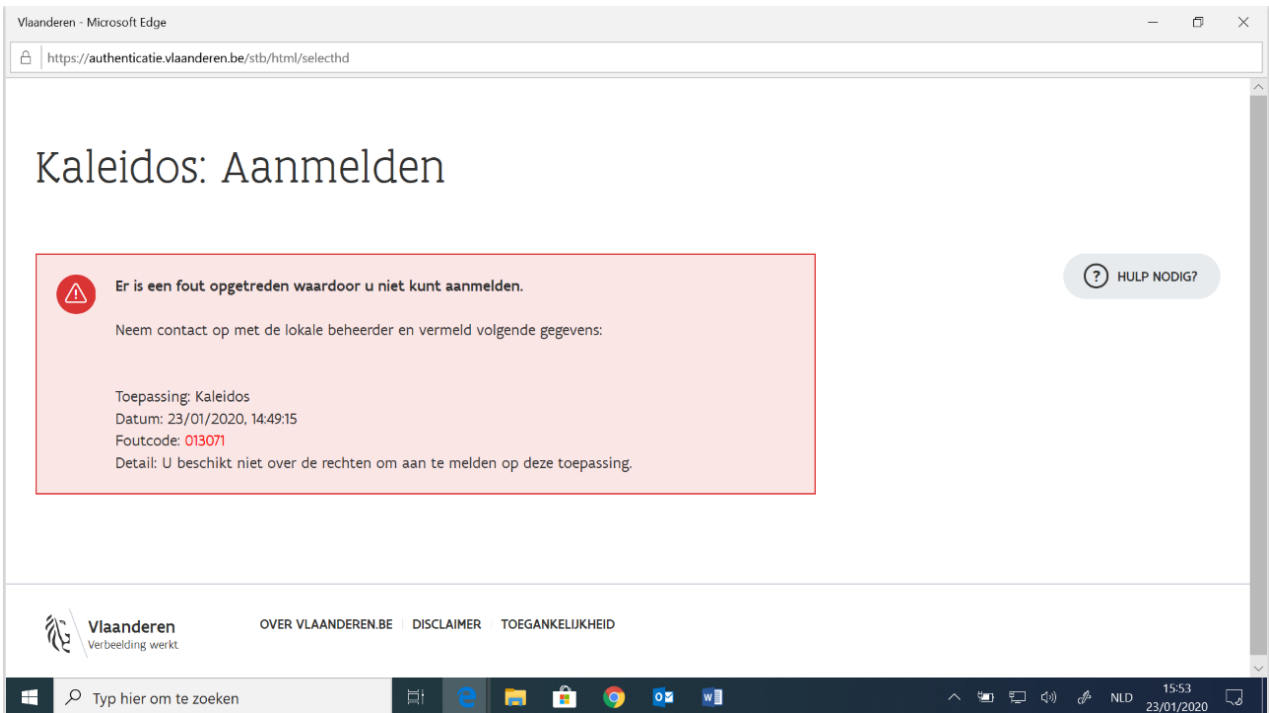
Vlaanderen - Microsoft Edge

https://authenticatie.vlaanderen.be/stb/html/selecthd

Kaleidos: Aanmelden

Er is een fout opgetreden waardoor u niet kunt aanmelden.

Neem contact op met de lokale beheerder en vermeld volgende gegevens:

Toepassing: Kaleidos
Datum: 23/01/2020, 14:49:15
Foutcode: 013071
Detail: U beschikt niet over de rechten om aan te melden op deze toepassing.

HULP NODIG?

Vlaanderen
Verbeelding werkt

OVER VLAANDEREN.BE | DISCLAIMER | TOEGANKELIJKHEID

Typ hier om te zoeken

NLD 15:53 23/01/2020